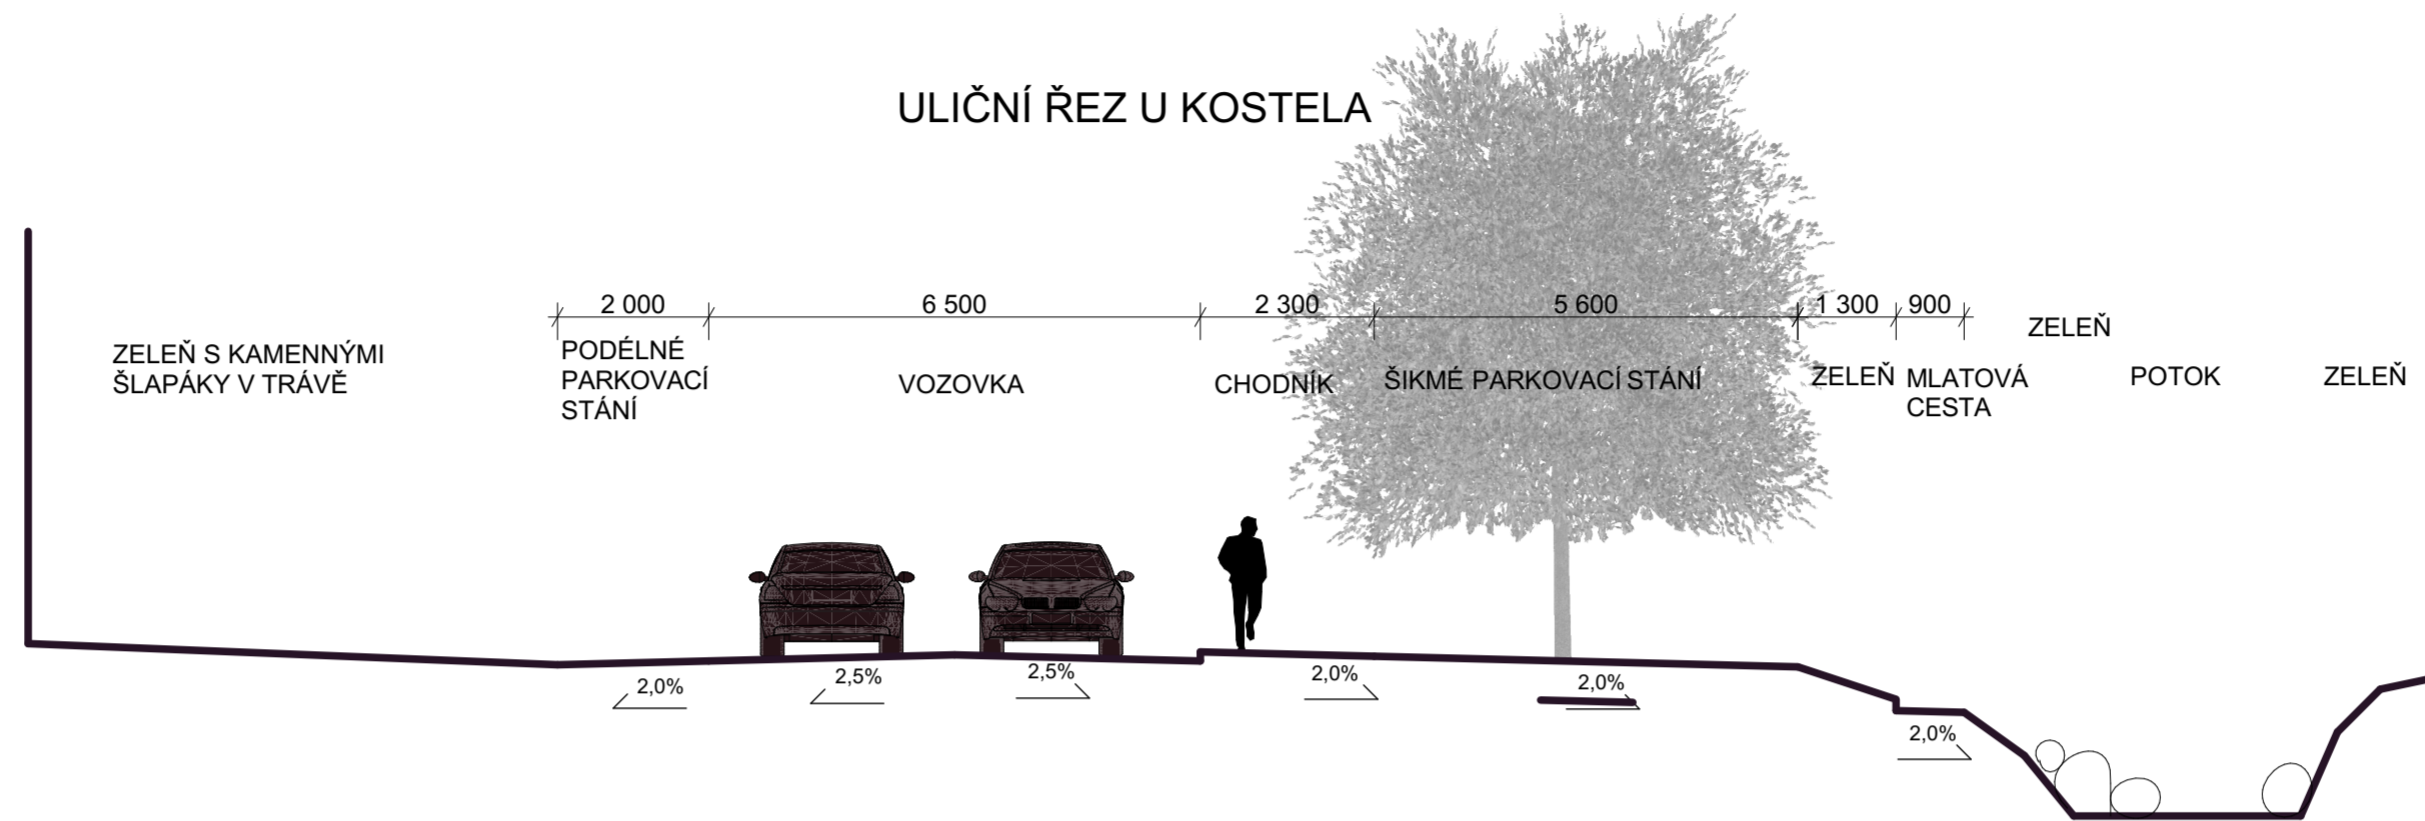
ULIČNÍ ŘEZ U KOSTELA

2 000 6 500 2 300 5 600 1 300 900

ZELEŇ S KAMENNÝMI ŠLAPÁKY V TRÁVĚ

PODÉLNÉ PARKOVACÍ STÁNÍ

VOZOVKA

CHODNÍK

ŠIKMÉ PARKOVACÍ STÁNÍ

ZELEŇ

MLATOVÁ CESTA

ZELEŇ

POTOK

ZELEŇ

2,0%

2,5%

2,5%

2,0%

2,0%

2,0%